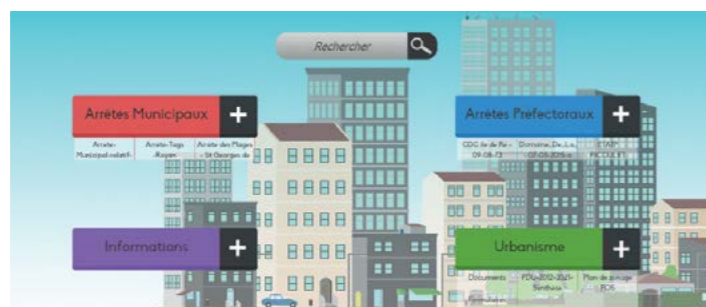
Rechercher

Arrêtes Municipaux +

Arrete-Municipal-relatif- | Arrete-Tags Royan | Arrete des Plages - St Georges de

Arrêtes Prefectoraux +

CDC ile de Ré - 09-08-73 | Domaine-De-La... 07-05-2015-a | STAP-PROJET

Informations +

Urbanisme +

Documents | PDU-2012-2021-Synthese | Plan de zonage POS

Formulaires